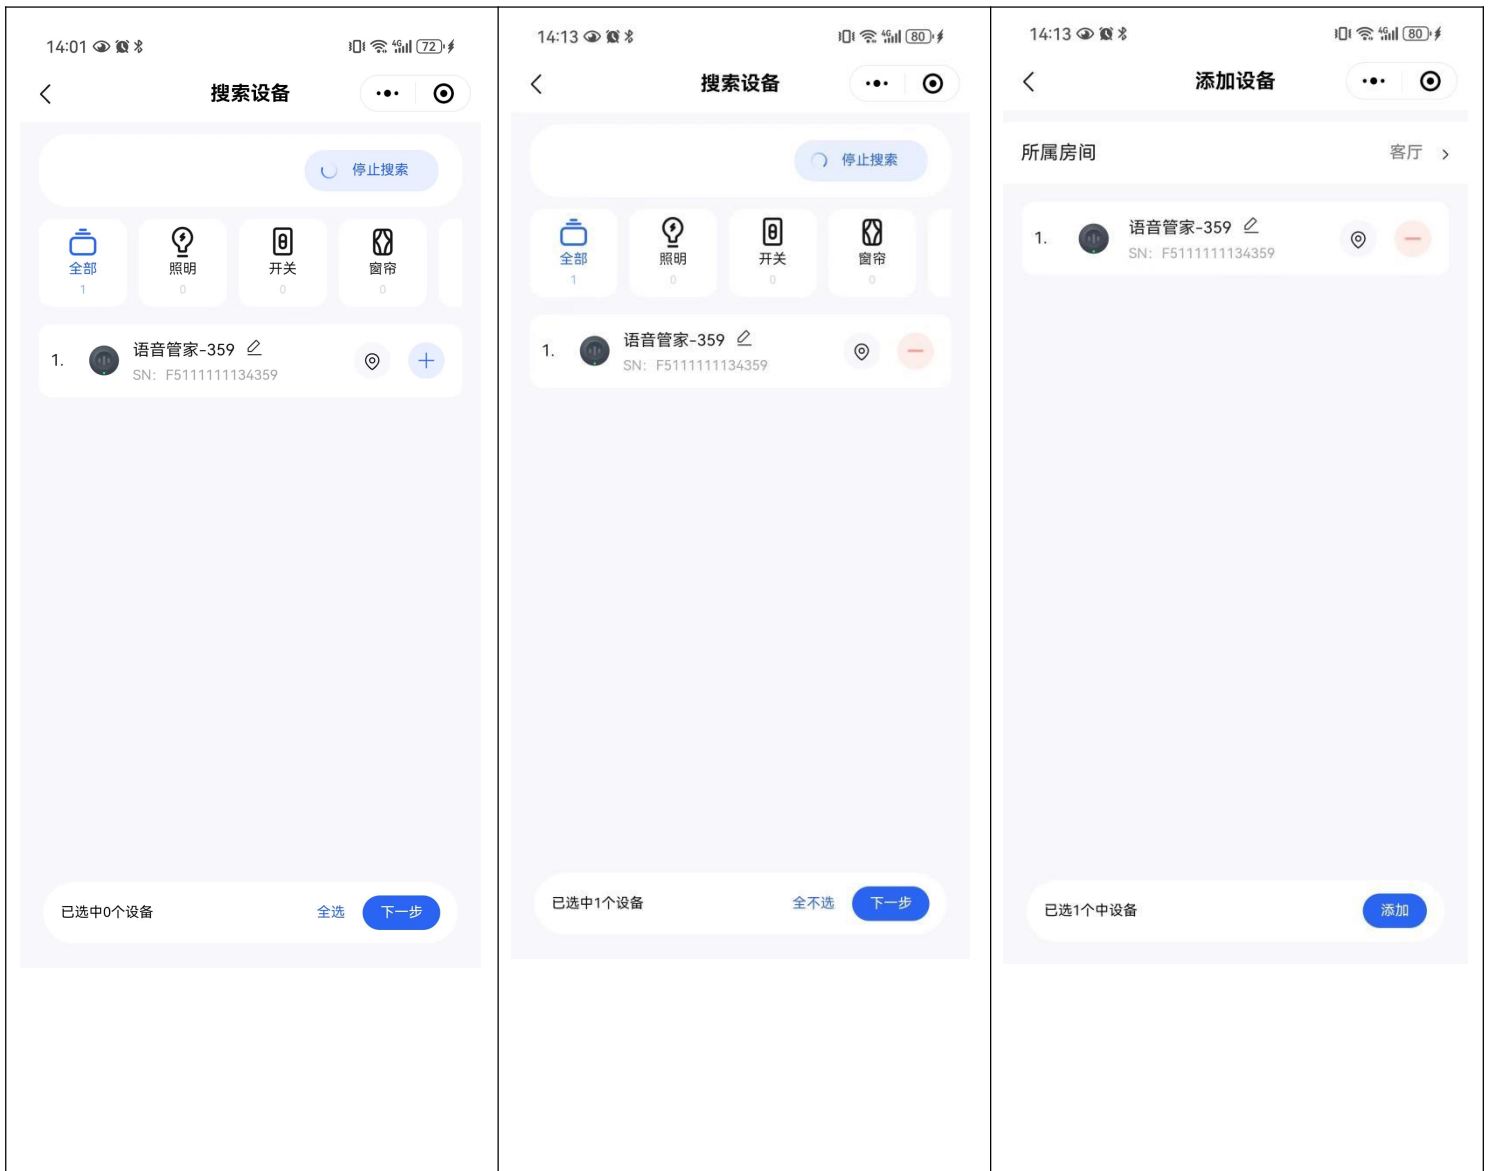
14:01 72

搜索设备

停止搜索

全部
1

照明
0

开关
0

窗帘
0

1. 语音管家-359
SN: F5111111134359

已选中0个设备 全选 下一步

14:13 80

搜索设备

停止搜索

全部
1

照明
0

开关
0

窗帘
0

1. 语音管家-359
SN: F5111111134359

已选中1个设备 全不选 下一步

14:13 80

添加设备

所属房间 客厅 >

1. 语音管家-359
SN: F5111111134359

已选1个中设备 添加